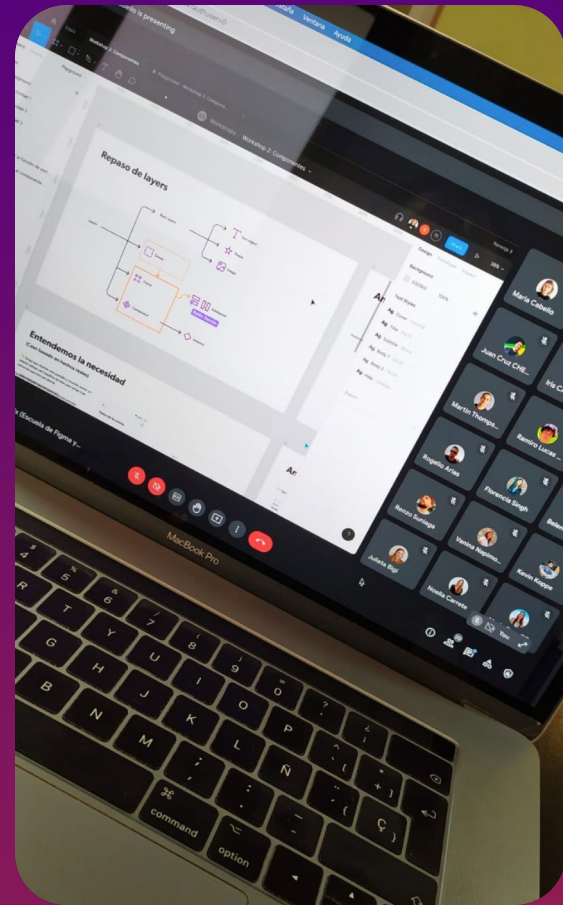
is presenting

Ventana Ayuda

Workshop 2: Componentes

Repaso de layers

Entendemos la necesidad

(Escuela de Figma y...

MacBook Pro

Maria Cabello

Juan Cruz CHE...

Iris C

Martin Thomps...

Ramiro Lucas

Rogelio Arias

Florencia Singh

Beler

Renzo Suniaga

Vanina Napimo...

Kevin Koppe

Julieta Bigi

Noelia Carrete

You

command

option